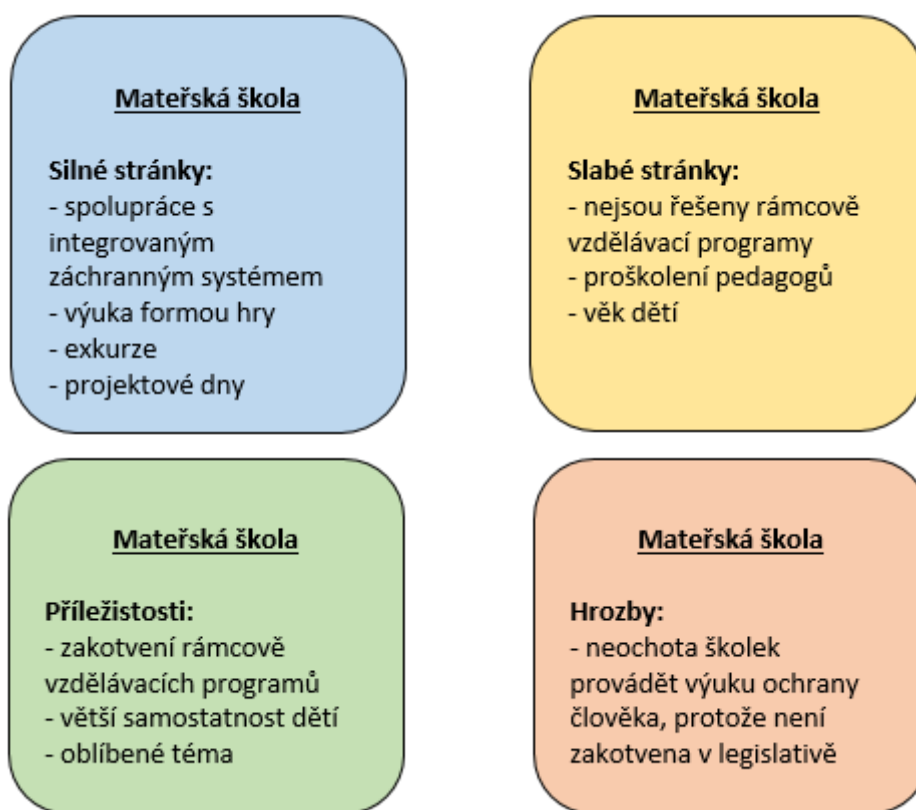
Mateřská škola

Silné stránky:
- spolupráce s integrovaným záchranným systémem
- výuka formou hry
- exkurze
- projektové dny

Mateřská škola

Slabé stránky:
- nejsou řešeny rámcově vzdělávací programy
- proškolení pedagogů
- věk dětí

Mateřská škola

Příležistosti:
- zakotvení rámcově vzdělávacích programů
- větší samostatnost dětí
- oblíbené téma

Mateřská škola

Hrozby:
- neochota školek provádět výuku ochrany člověka, protože není zakotvena v legislativě